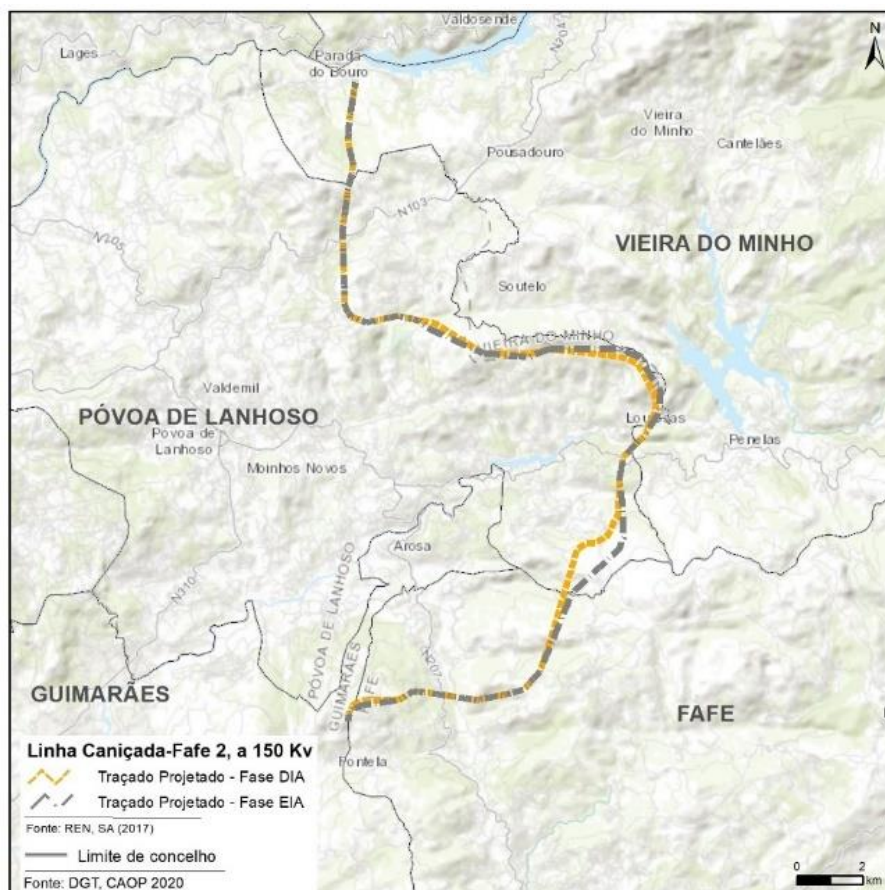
Valdosende
N
Lages
Parada do Bouro
N304
Vieira do Minho
Cantelães
Pousadouro
N103
N105
VIEIRA DO MINHO
Soutelo
VIEIRA DO MINHO
Valdemil
PÓVOA DE LANHOSO
Póvoa de Lanhoso
Louredas
Penelas
Moinhos Novos
Arosa
PÓVOA DE LANHOSO
N310
N207
GUIMARÃES
FAFE
GUIMARÃES
FAFE
Linha Caniçada-Fafe 2, a 150 Kv
Traçado Projetado - Fase DIA
Traçado Projetado - Fase EIA
Fonte: REN, SA (2017)
Pontela
Limite de concelho
Fonte: DGT, CAOP 2020
0
2
km